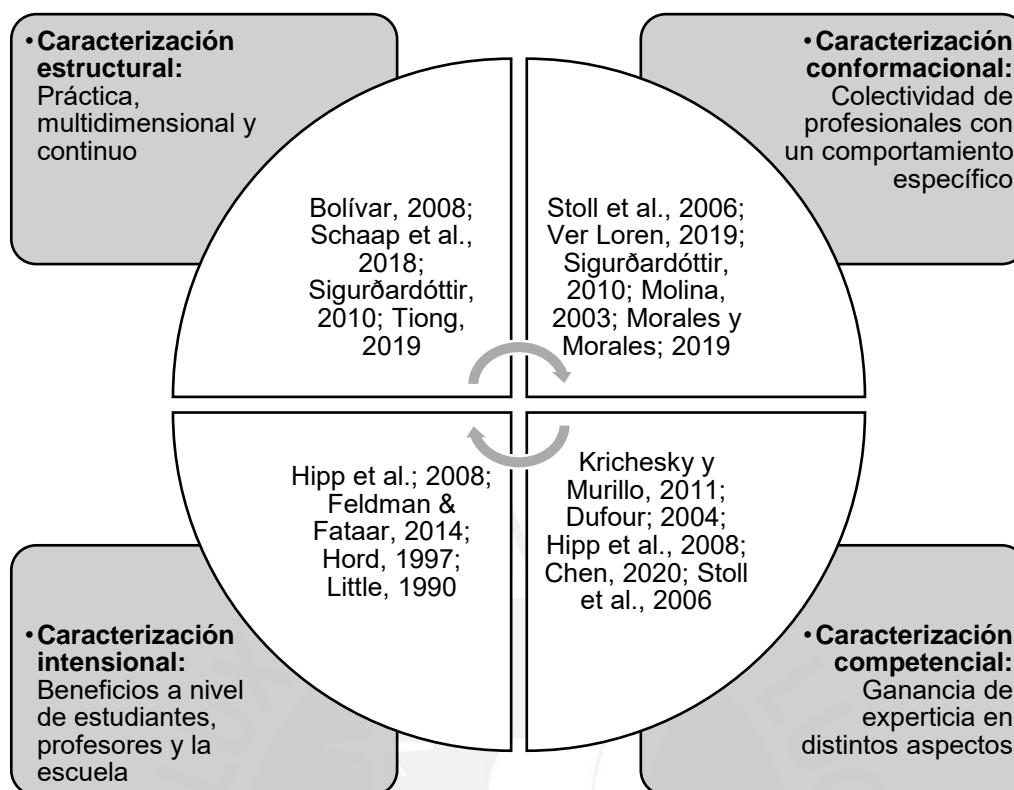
• **Caracterización estructural:** Práctica, multidimensional y continuo

Bolívar, 2008; Schaap et al., 2018; Sigurðardóttir, 2010; Tiong, 2019

• **Caracterización conformacional:** Colectividad de profesionales con un comportamiento específico

Stoll et al., 2006; Ver Loren, 2019; Sigurðardóttir, 2010; Molina, 2003; Morales y Morales; 2019

Hipp et al.; 2008; Feldman & Fataar, 2014; Hord, 1997; Little, 1990

Krichesky y Murillo, 2011; Dufour; 2004; Hipp et al., 2008; Chen, 2020; Stoll et al., 2006

• **Caracterización intensional:** Beneficios a nivel de estudiantes, profesores y la escuela

• **Caracterización competencial:** Ganancia de experticia en distintos aspectos